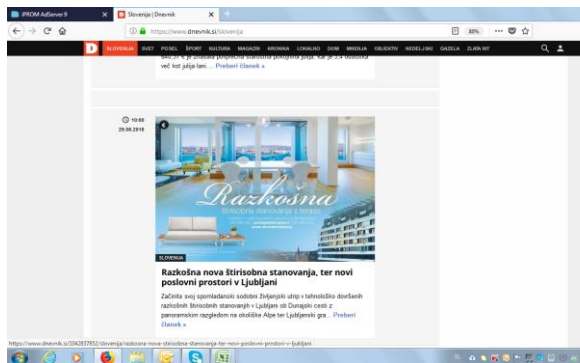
iPROM AdServer 9
Slovenija | Dnevnik
https://www.dnevnik.si/slovenija
80%
D SLOVENIJA SVET POSEL ŠPORT KULTURA MAGAZIN KRONIKA LOKALNO DOM MNENJA OBJEKTIV NEDELJSKI GAZELA ZLATI KIT

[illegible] € je znašala povprečna starostna pokojnina julija, kar je 5,4 odstotka več kot julija lani... Preberi članek »

10:00
29.08.2018

Razkošna
štirisobna stanovanja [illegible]

SLOVENIJA

Razkošna nova štirisobna stanovanja, ter novi poslovni prostori v Ljubljani

Začnite svoj spomladanski sodobni življenjski utrip v tehnološko dovršenih razkošnih štirisobnih stanovanjih v Ljubljani ob Dunajski cesti z panoramskim razgledom na okoliške Alpe ter Ljubljanski gra... Preberi članek »

https://www.dnevnik.si/1042837852/slovenija/razkosna-nova-stirisobna-stanovanja-ter-novi-poslovni-prostori-v-ljubljani